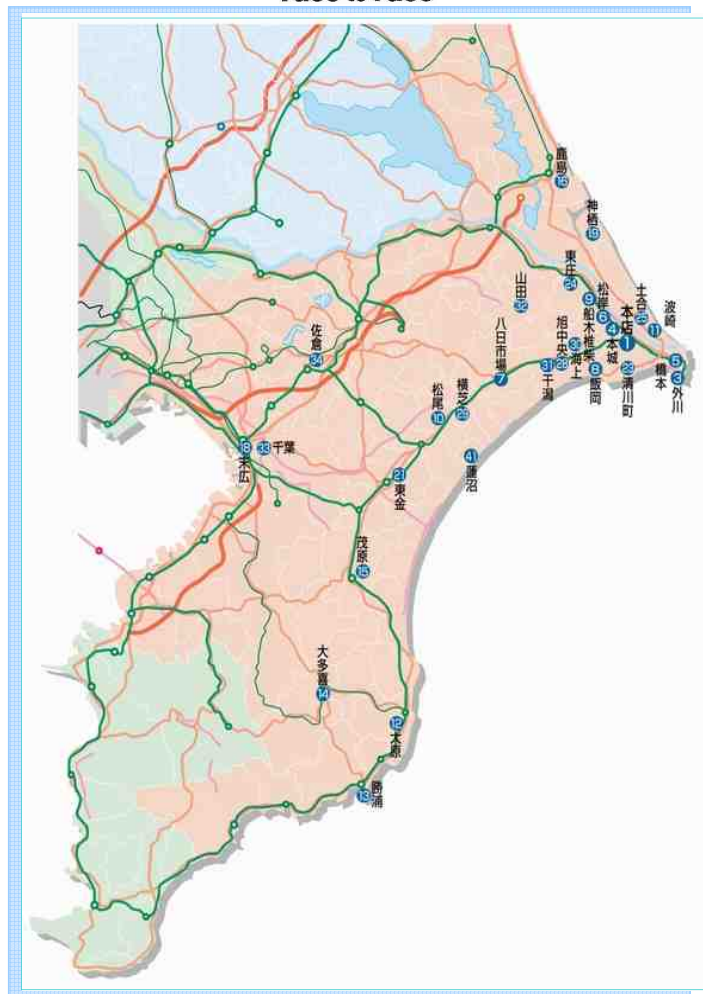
鹿島 16
神栖 19
東庄 24
山田 32
八日市場 7
松岸 9
船木台 6
椎柴 4
本城
本店 1
土合 25
波崎 11
旭中央 28
海上 36
飯岡 8
清川町 23
橋本 5
外川 3
千潟 31
横芝 29
松尾 10
佐倉 34
千葉 33
末広 18
東金 21
蓮沼 41
茂原 15
大多喜 14
大原 12
勝浦 13